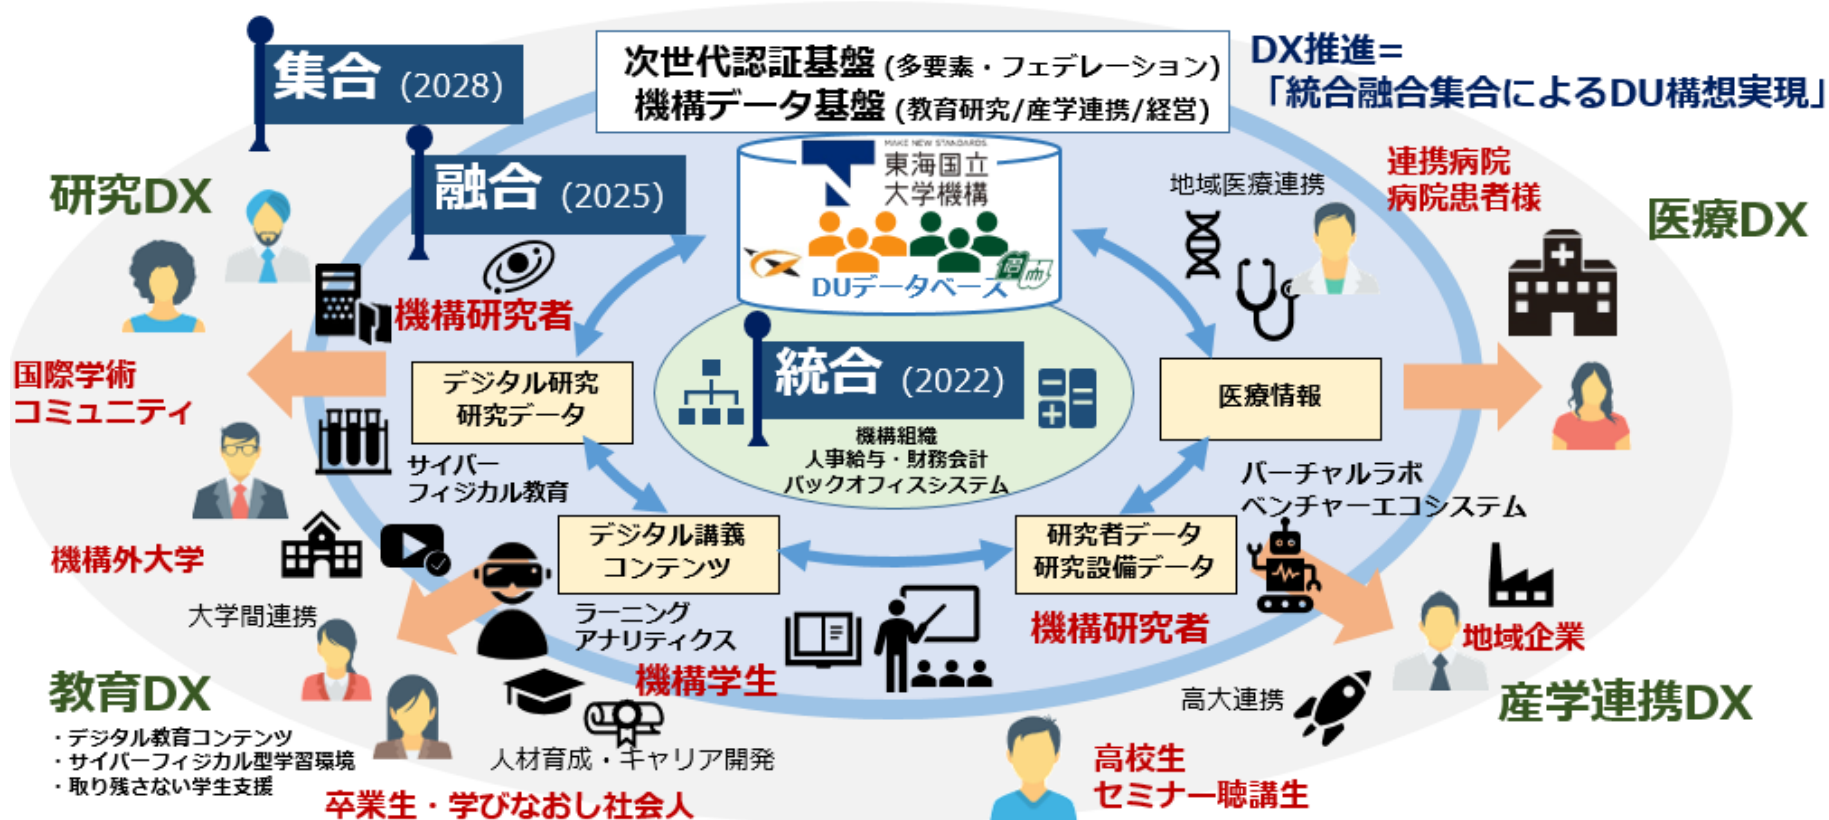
集合 (2028)

次世代認証基盤 (多要素・フェデレーション)
機構データ基盤 (教育研究/産学連携/経営)

DX推進＝
「統合融合集合によるDU構想実現」

融合 (2025)

研究DX

MAKE NEW STANDARDS.
東海国立大学機構

DUデータベース

地域医療連携

連携病院
病院患者様

医療DX

機構研究者

国際学術
コミュニティ

デジタル研究
研究データ

統合 (2022)

機構組織
人事給与・財務会計
バックオフィスシステム

医療情報

サイバー
フィジカル教育

バーチャルラボ
ベンチャーエコシステム

機構外大学

デジタル講義
コンテンツ

研究者データ
研究設備データ

大学間連携

ラーニング
アナリティクス

機構研究者

地域企業

教育DX
・デジタル教育コンテンツ
・サイバーフィジカル型学習環境
・取り残さない学生支援

機構学生

高大連携

産学連携DX

人材育成・キャリア開発

卒業生・学びなおし社会人

高校生
セミナー聴講生